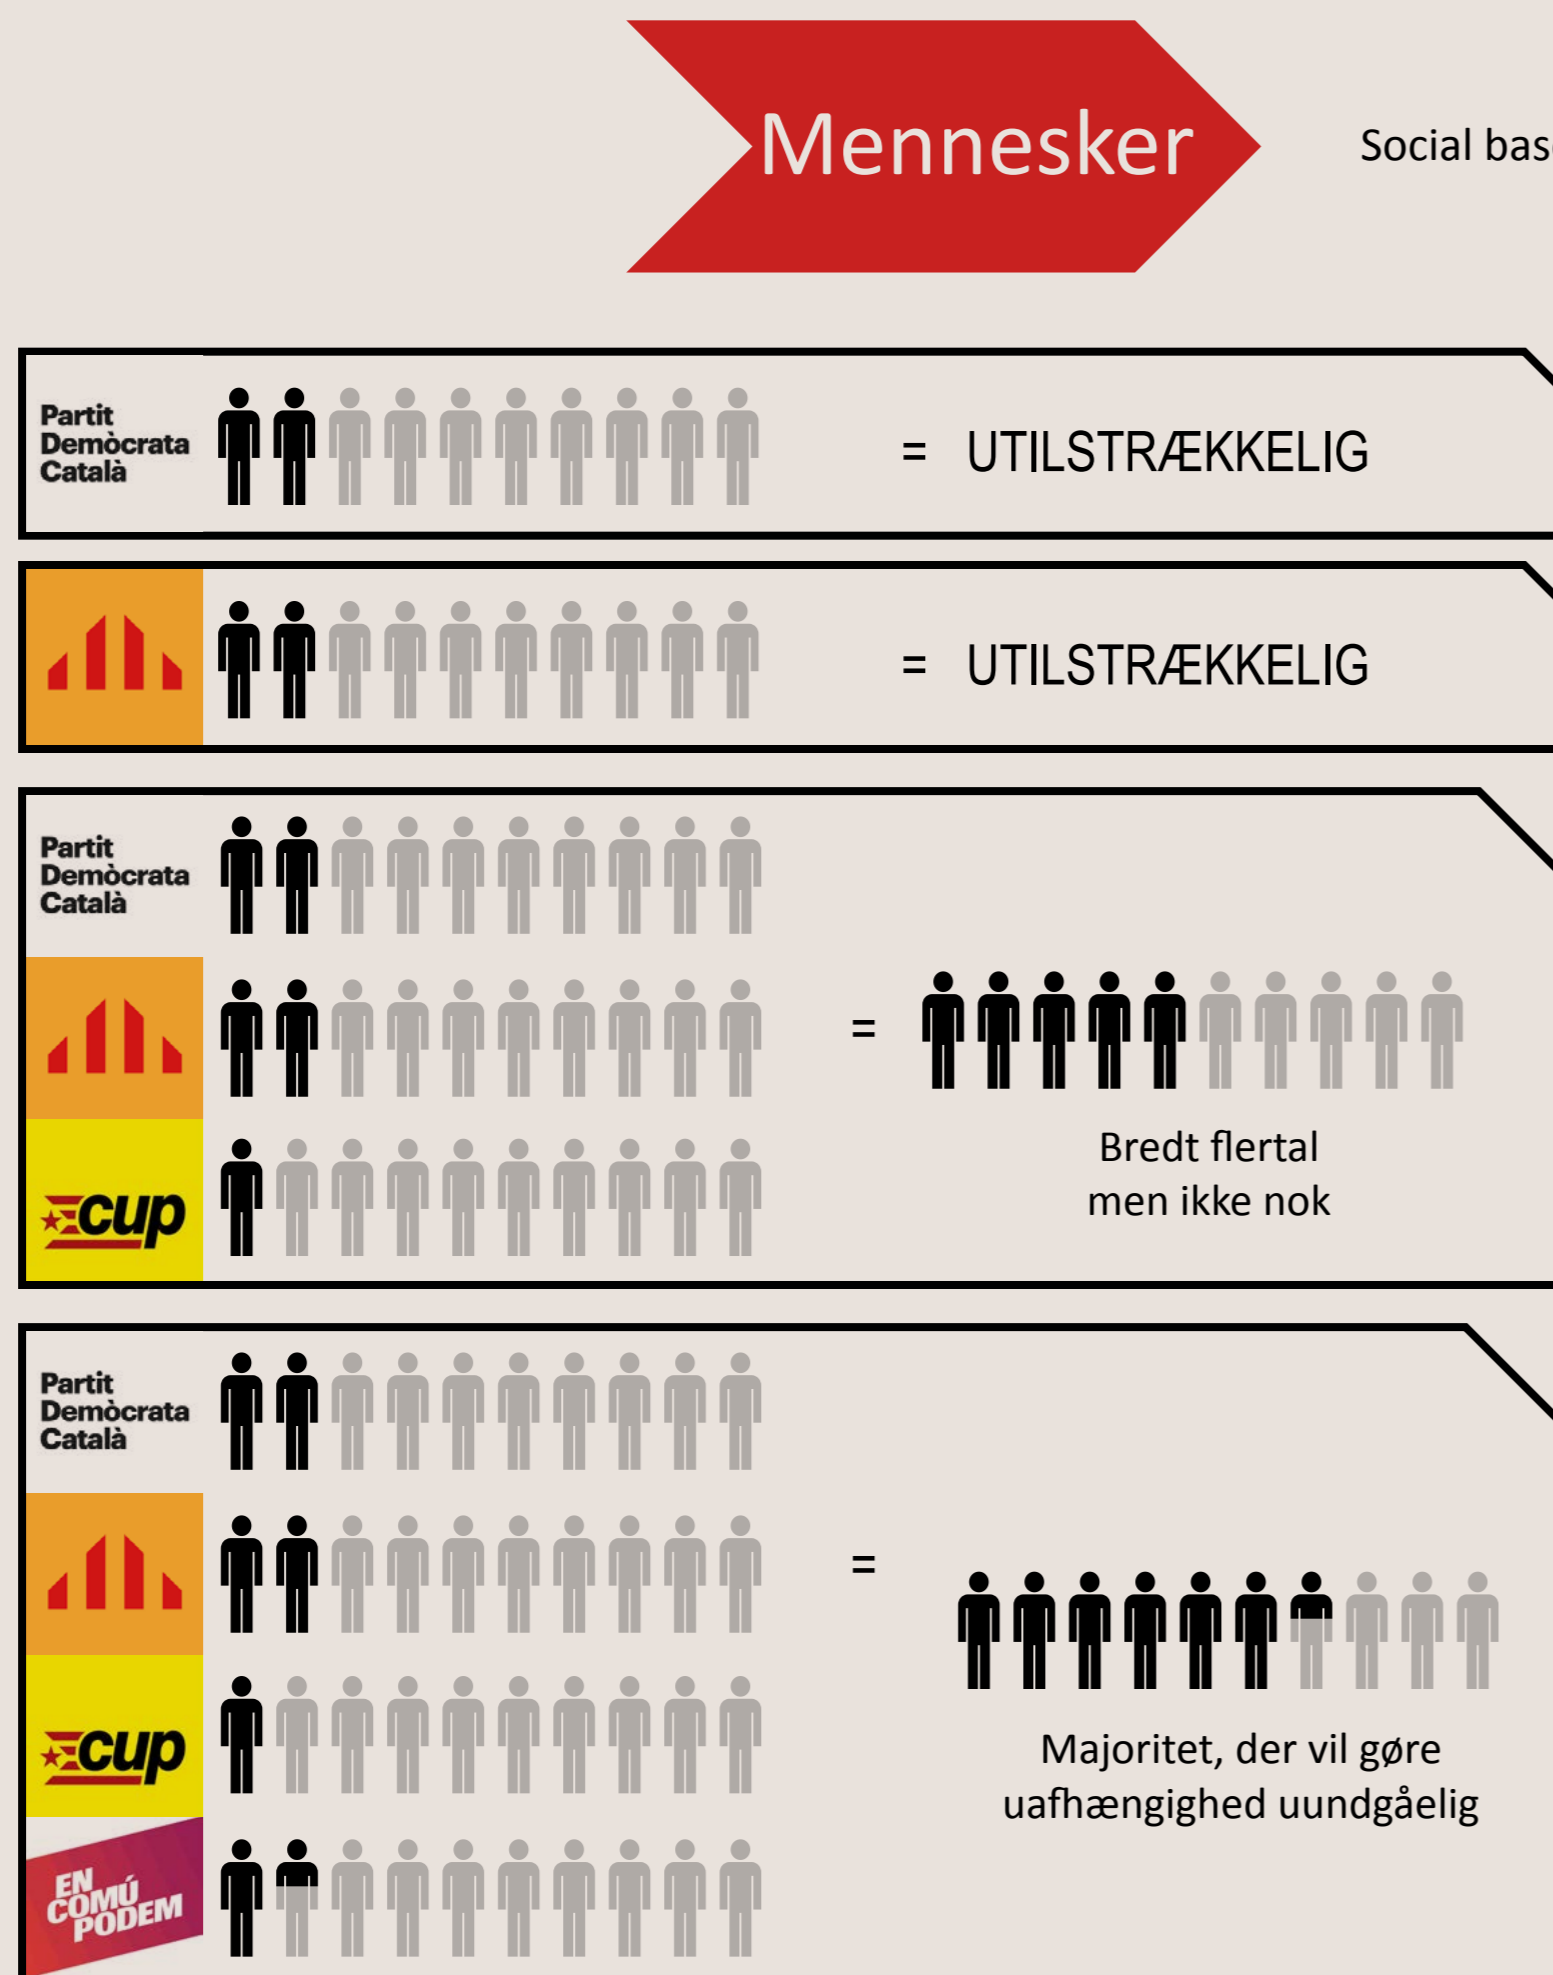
Mennesker

Social bas

Partit Demòcrata Català = UTILSTRÆKKELIG

= UTILSTRÆKKELIG

Partit Demòcrata Català

cup

= Bredt flertal men ikke nok

Partit Demòcrata Català

cup

EN COMÚ PODEM

= Majoritet, der vil gøre uafhængighed uundgåelig